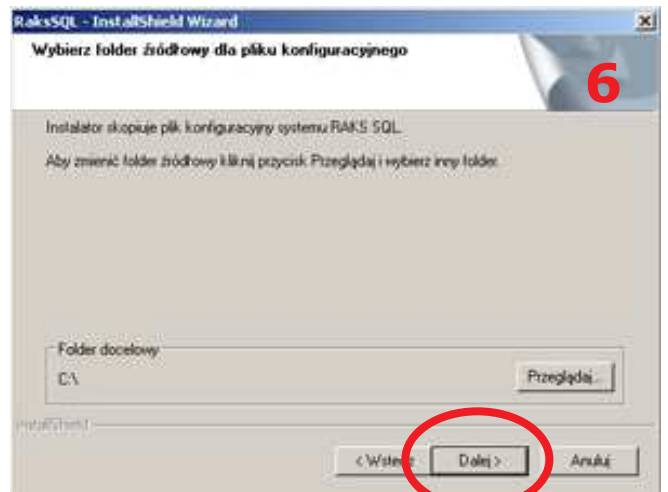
RaksSQL - InstallShield Wizard

Wybierz folder źródłowy dla pliku konfiguracyjnego

6

Instalator skopiuje plik konfiguracyjny systemu RAKS SQL.

Aby zmienić folder źródłowy kliknij przycisk Przeglądaj i wybierz inny folder.

Folder docelowy

C:\

Przeglądaj...

InstallShield

< Wstecz

Dalej >

Anuluj